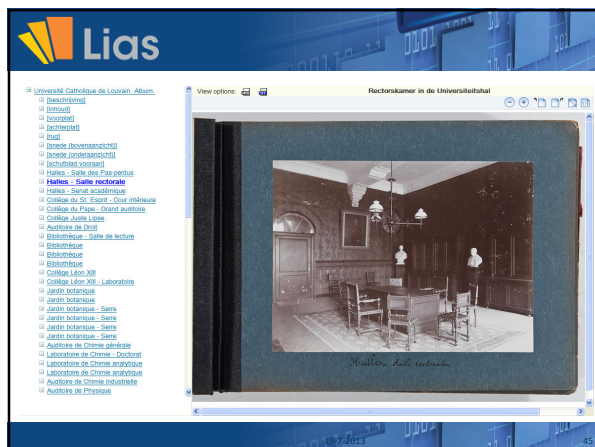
Lias

Université Catholique de Louvain. Album.
[beschrijving]
[inhoud]
[voorplat]
[achterplat]
[rug]
[snede (bovenaanzicht)]
[snede (onderaanzicht)]
[schutblad vooraan]
Halles - Salle des Pas-perdus
Halles - Salle rectorale
Halles - Senat académique
Collège du St. Esprit - Cour intérieure
Collège du Pape - Grand auditoire
Collège Juste Lipse
Auditoire de Droit
Bibliothèque - Salle de lecture
Bibliothèque
Bibliothèque
Bibliothèque
Collège Léon XIII
Collège Léon XIII - Laboratoire
Jardin botanique
Jardin botanique
Jardin botanique - Serre
Jardin botanique - Serre
Jardin botanique - Serre
Jardin botanique - Serre
Auditoire de Chimie générale
Laboratoire de Chimie - Doctorat
Laboratoire de Chimie analytique
Laboratoire de Chimie analytique
Auditoire de Chimie industrielle
Auditoire de Physique

View options:

Rectorskamer in de Universiteitshal

Halles. Salle rectorale

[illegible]-7-2013

45